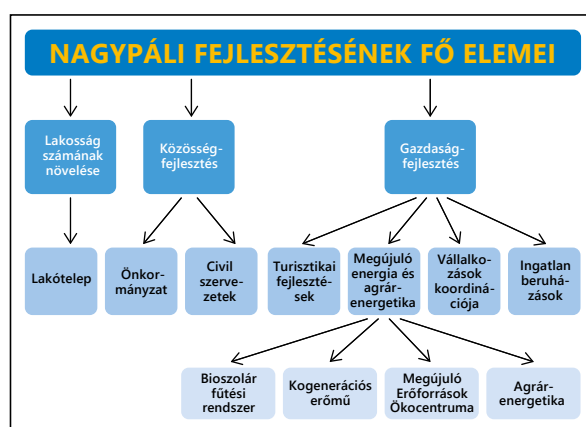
NAGYPÁLI FEJLESZTÉSÉNEK FŐ ELEMEI

Lakosság számának növelése

Közösségfejlesztés

Gazdaságfejlesztés

Lakótelep

Önkormányzat

Civil szervezetek

Turisztikai fejlesztések

Megújuló energia és agrárenergetika

Vállalkozások koordinációja

Ingatlan beruházások

Bioszolár fűtési rendszer

Kogenerációs erőmű

Megújuló Erőforrások Ökocentruma

Agrárenergetika